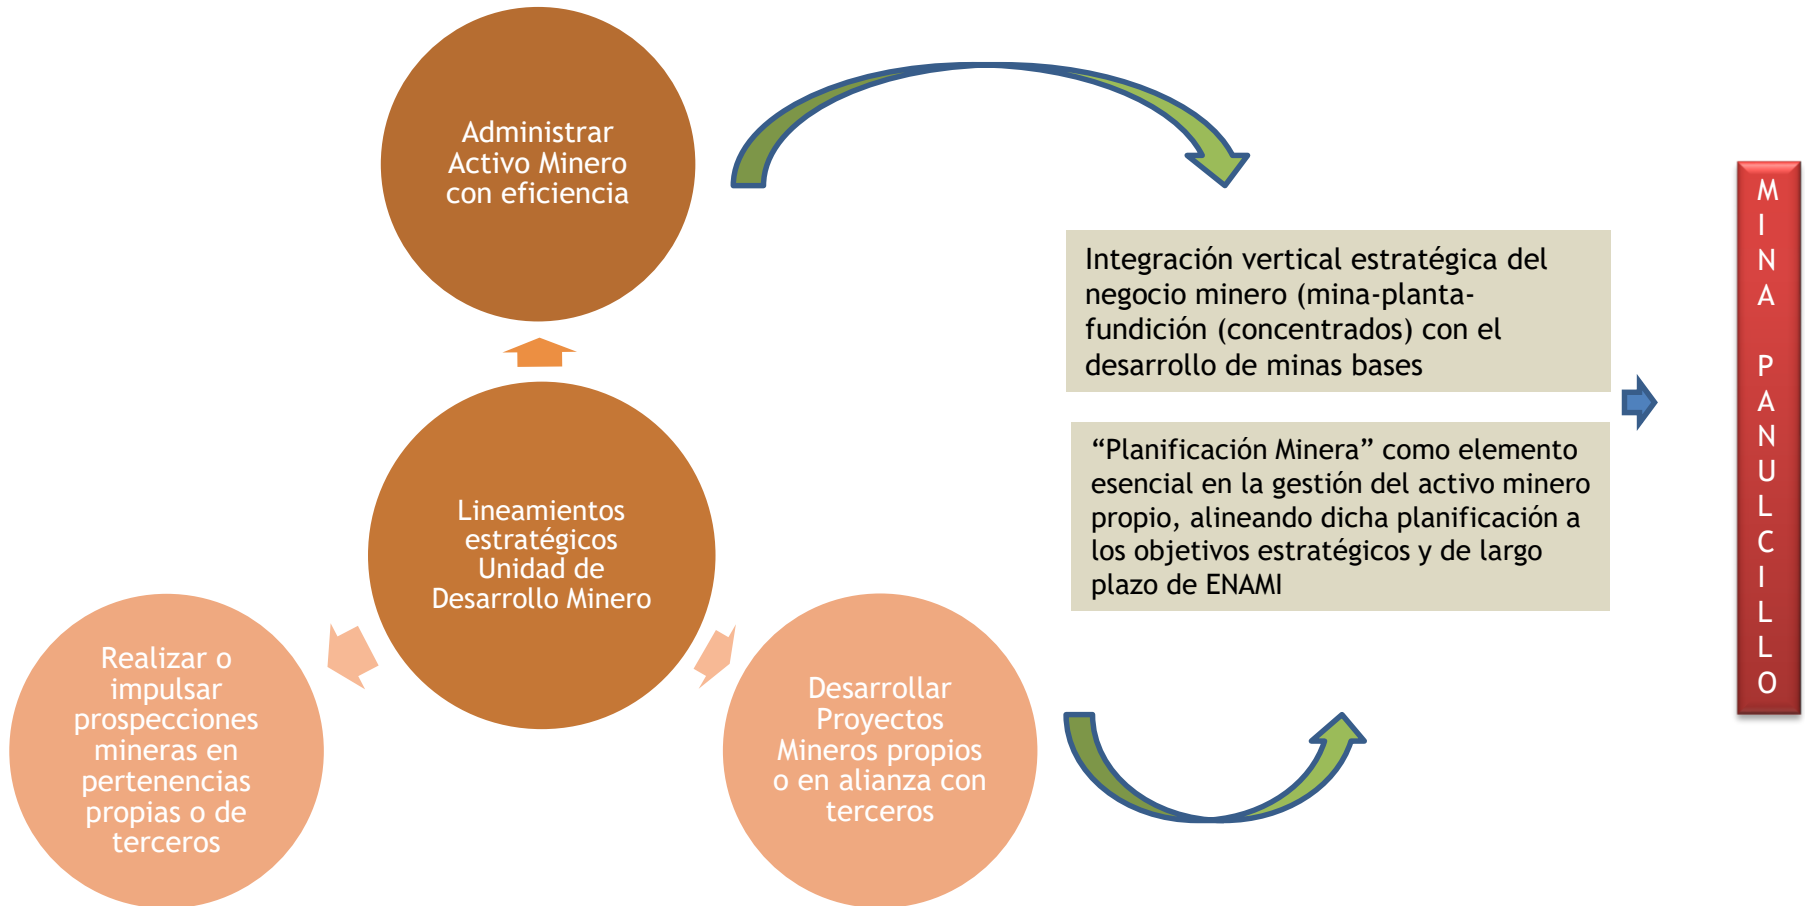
Administrar Activo Minero con eficiencia

Integración vertical estratégica del negocio minero (mina-planta-fundición (concentrados) con el desarrollo de minas bases

“Planificación Minera” como elemento esencial en la gestión del activo minero propio, alineando dicha planificación a los objetivos estratégicos y de largo plazo de ENAMI

M I N A P A N U L C I L L O

Lineamientos estratégicos Unidad de Desarrollo Minero

Realizar o impulsar prospecciones mineras en pertenencias propias o de terceros

Desarrollar Proyectos Mineros propios o en alianza con terceros